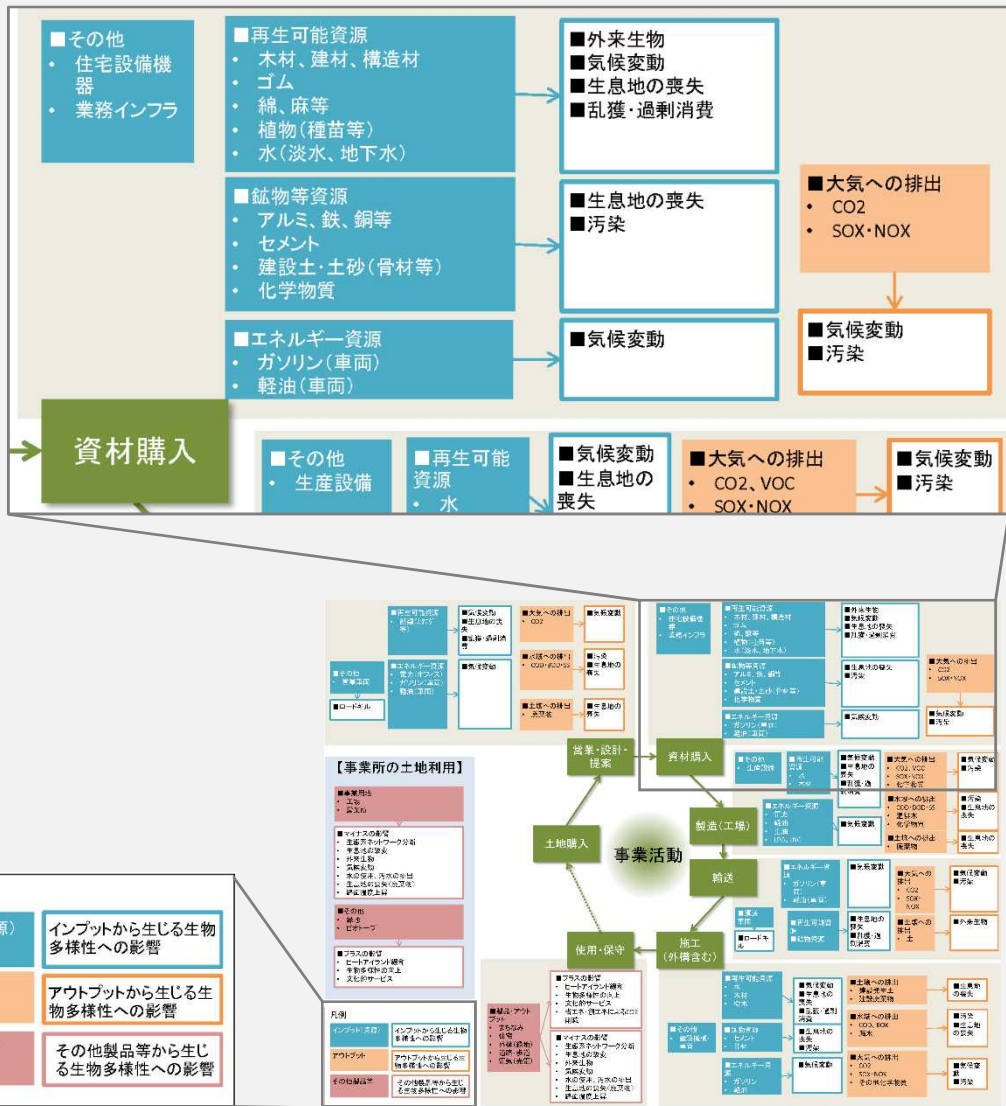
■その他
• 住宅設備機器
• 業務インフラ

■再生可能資源
• 木材、建材、構造材
• ゴム
• 綿、麻等
• 植物(種苗等)
• 水(淡水、地下水)

■外来生物
■気候変動
■生息地の喪失
■乱獲・過剰消費

■鉱物等資源
• アルミ、鉄、銅等
• セメント
• 建設土・土砂(骨材等)
• 化学物質

■生息地の喪失
■汚染

■大気への排出
• CO2
• SOX・NOX

■エネルギー資源
• ガソリン(車両)
• 軽油(車両)

■気候変動

■気候変動
■汚染

資材購入

■その他
• 生産設備

■再生可能資源
• 水

■気候変動
■生息地の喪失

■大気への排出
• CO2、VOC
• SOX・NOX

■気候変動
■汚染

【事業所の土地利用】

営業・設計・提案

資材購入

製造(工場)

土地購入

事業活動

輸送

使用・保守

施工(外構含む)

凡例

インプットから生じる生物多様性への影響

アウトプットから生じる生物多様性への影響

その他製品等から生じる生物多様性への影響

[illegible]